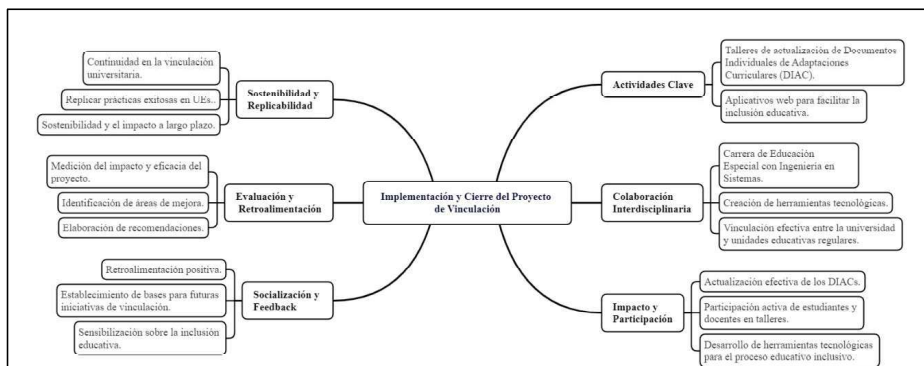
Implementación y Cierre del Proyecto de Vinculación

Sostenibilidad y Replicabilidad

Continuidad en la vinculación universitaria.

Replicar prácticas exitosas en UEs.

Sostenibilidad y el impacto a largo plazo.

Evaluación y Retroalimentación

Medición del impacto y eficacia del proyecto.

Identificación de áreas de mejora.

Elaboración de recomendaciones.

Socialización y Feedback

Retroalimentación positiva.

Establecimiento de bases para futuras iniciativas de vinculación.

Sensibilización sobre la inclusión educativa.

Actividades Clave

Talleres de actualización de Documentos Individuales de Adaptaciones Curriculares (DIAC).

Aplicativos web para facilitar la inclusión educativa.

Colaboración Interdisciplinaria

Carrera de Educación Especial con Ingeniería en Sistemas.

Creación de herramientas tecnológicas.

Vinculación efectiva entre la universidad y unidades educativas regulares.

Impacto y Participación

Actualización efectiva de los DIACs.

Participación activa de estudiantes y docentes en talleres.

Desarrollo de herramientas tecnológicas para el proceso educativo inclusivo.